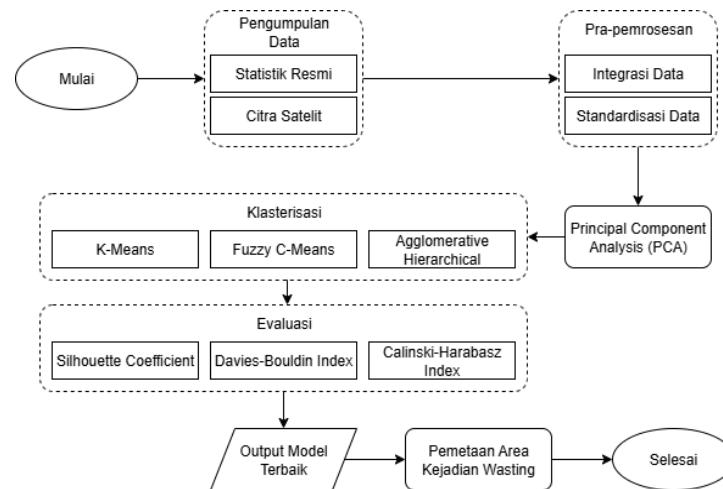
Mulai

Pengumpulan Data

Statistik Resmi

Citra Satelit

Pra-pemrosesan

Integrasi Data

Standardisasi Data

Principal Component Analysis (PCA)

Klasterisasi

K-Means

Fuzzy C-Means

Agglomerative Hierarchical

Evaluasi

Silhouette Coefficient

Davies-Bouldin Index

Calinski-Harabasz Index

Output Model Terbaik

Pemetaan Area Kejadian Wasting

Selesai